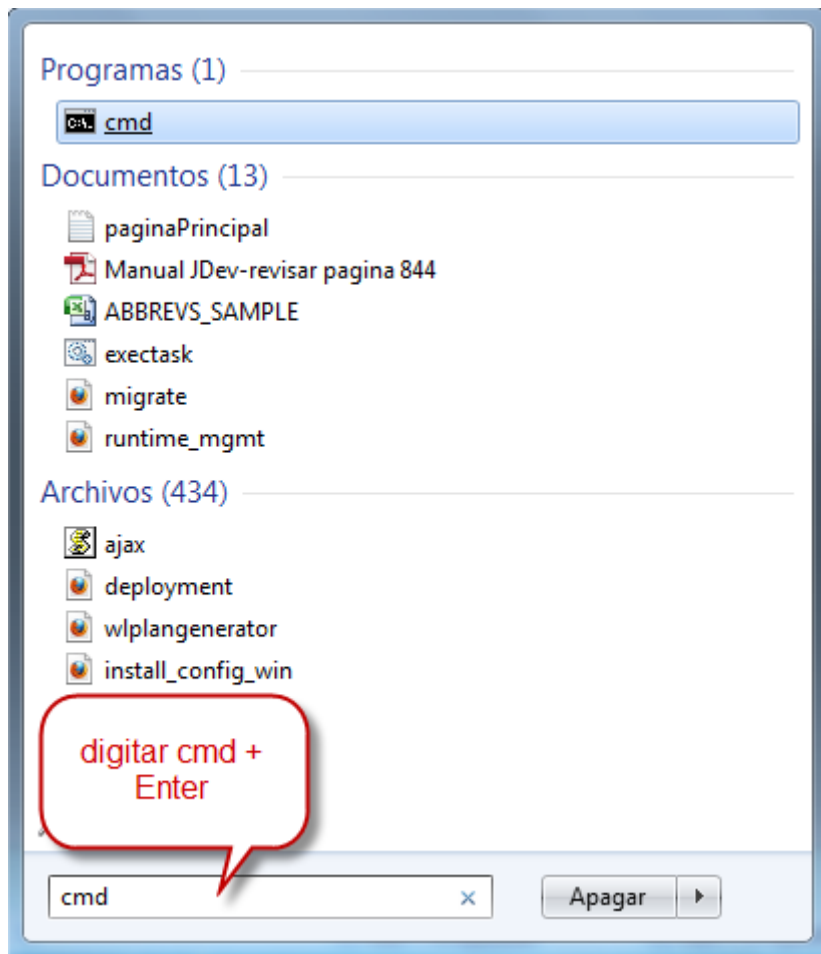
Programas (1)

cmd

Documentos (13)

paginaPrincipal

Manual JDev-revisar pagina 844

ABBREVS_SAMPLE

exectask

migrate

runtime_mgmt

Archivos (434)

ajax

deployment

wlplangenerator

install_config_win

digitar cmd + Enter

cmd

Apagar